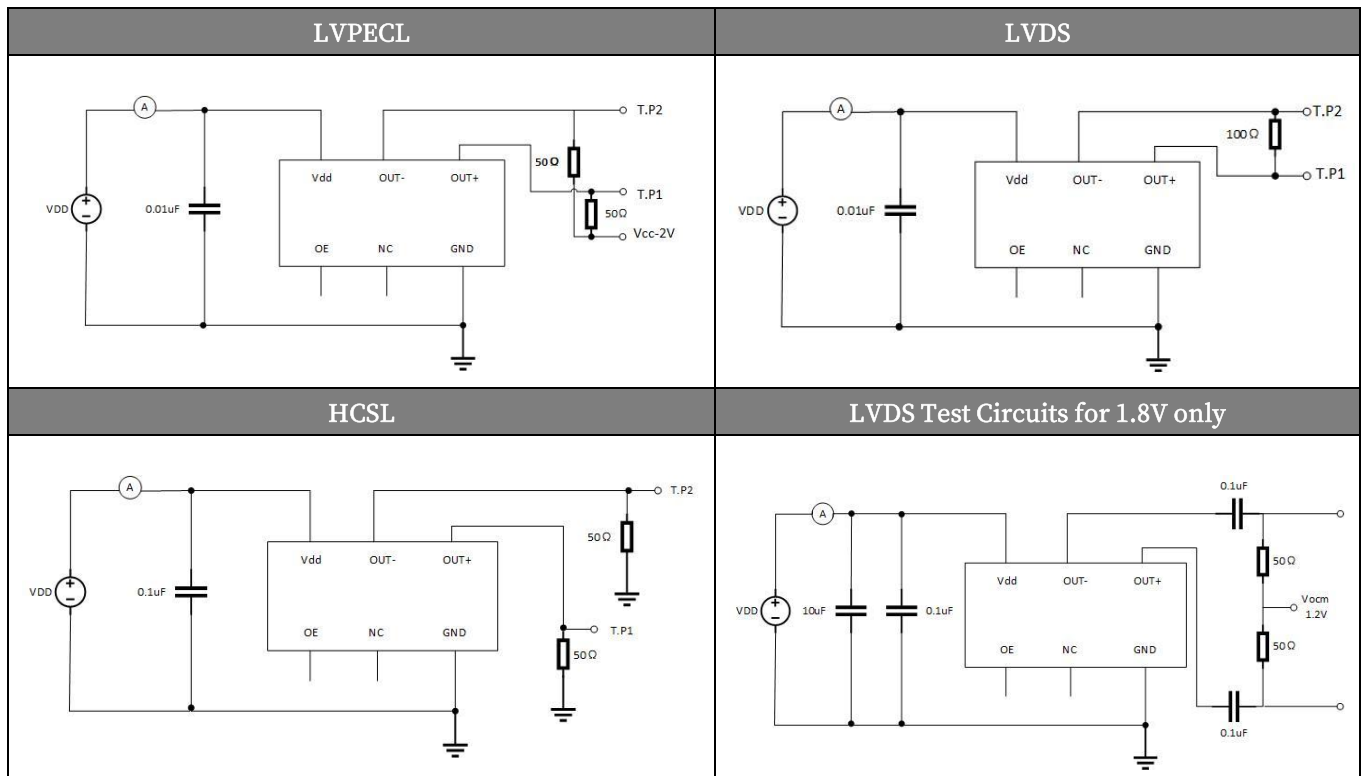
| LVPECL | LVDS |
|---|---|
| A, VDD, 0.01uF, Vdd, OUT-, OUT+, OE, NC, GND, 50Ω, 50Ω, T.P2, T.P1, Vcc-2V | A, VDD, 0.01uF, Vdd, OUT-, OUT+, OE, NC, GND, 100Ω, T.P2, T.P1 |
| **HCSL** | **LVDS Test Circuits for 1.8V only** |
| A, VDD, 0.1uF, Vdd, OUT-, OUT+, OE, NC, GND, 50Ω, 50Ω, T.P2, T.P1 | A, VDD, 10uF, 0.1uF, Vdd, OUT-, OUT+, OE, NC, GND, 0.1uF, 50Ω, Vocm 1.2V, 50Ω, 0.1uF |